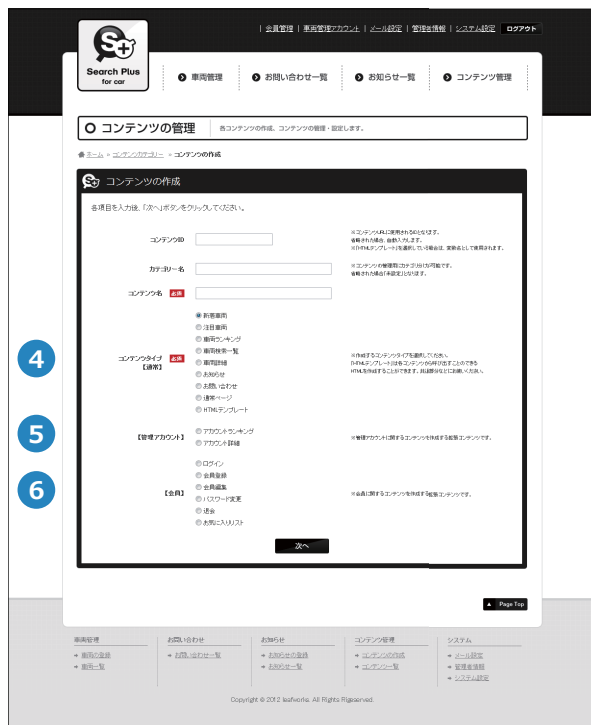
Search Plus for car

| 会員管理 | 車両管理アカウント | メール設定 | 管理者情報 | システム設定 ログアウト

車両管理　お問い合わせ一覧　お知らせ一覧　コンテンツ管理

コンテンツの管理　各コンテンツの作成、コンテンツの管理・設定します。

ホーム » コンテンツカテゴリー » コンテンツの作成

コンテンツの作成

各項目を入力後、「次へ」ボタンをクリックしてください。

コンテンツID

※コンテンツURLに使用されるIDとなります。省略された場合、自動入力します。※「HTMLテンプレート」を選択している場合は、英数名として使用されます。

カテゴリー名

※コンテンツの管理用カテゴリが分類可能です。省略された場合「未設定」となります。

コンテンツ名 必須

4

コンテンツタイプ【通常】 必須

新着車両
注目車両
車両ランキング
車両検索一覧
車両詳細
お知らせ
お問い合わせ
通常ページ
HTMLテンプレート

※作成するコンテンツタイプを選択してください。[HTMLテンプレート]はをコンテンツから呼び出すことのできるHTMLを作成することができます。(拡張部分などにお使いください。

5

【管理アカウント】

アカウントランキング
アカウント詳細

※管理アカウントに関するコンテンツを作成する拡張コンテンツです。

6

【会員】

ログイン
会員登録
会員編集
パスワード変更
退会
お気に入りリスト

※会員に関するコンテンツを作成する拡張コンテンツです。

次へ

Page Top

車両管理
車両の登録
車両一覧

お問い合わせ
お問い合わせ一覧

お知らせ
お知らせの登録
お知らせ一覧

コンテンツ管理
コンテンツの作成
コンテンツ一覧

システム
メール設定
管理者情報
システム設定

Copyright © 2012 leafworks. All Rights Rgeserved.